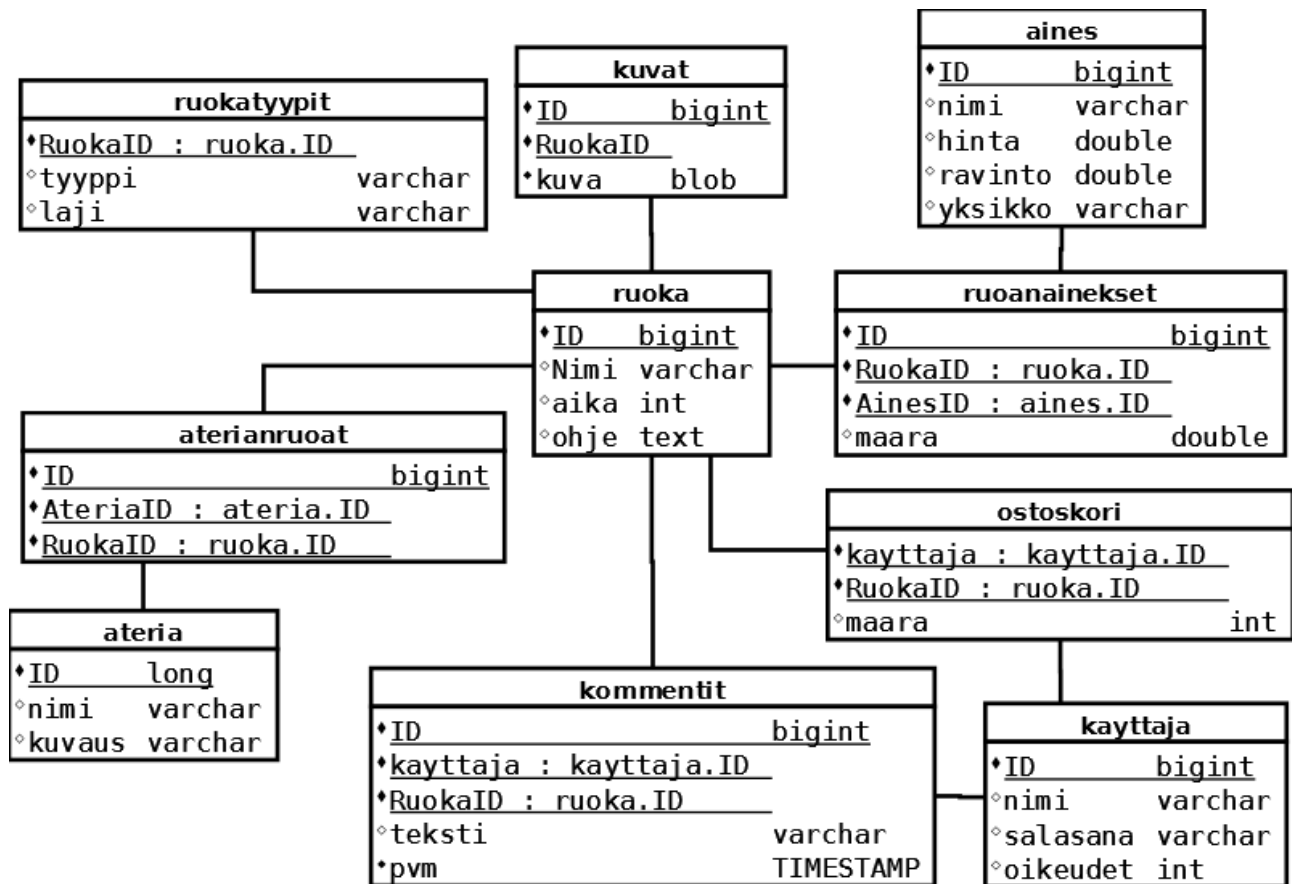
aines
ID bigint
nimi varchar
hinta double
ravinto double
yksikko varchar

kuvat
ID bigint
RuokaID
kuva blob

ruokatyypit
RuokaID : ruoka.ID
tyyppi varchar
laji varchar

ruoka
ID bigint
Nimi varchar
aika int
ohje text

ruoanainekset
ID bigint
RuokaID : ruoka.ID
AinesID : aines.ID
maara double

aterianruoat
ID bigint
AteriaID : ateria.ID
RuokaID : ruoka.ID

ostoskori
kayttaja : kayttaja.ID
RuokaID : ruoka.ID
maara int

ateria
ID long
nimi varchar
kuvaus varchar

kommentit
ID bigint
kayttaja : kayttaja.ID
RuokaID : ruoka.ID
teksti varchar
pvm TIMESTAMP

kayttaja
ID bigint
nimi varchar
salasana varchar
oikeudet int